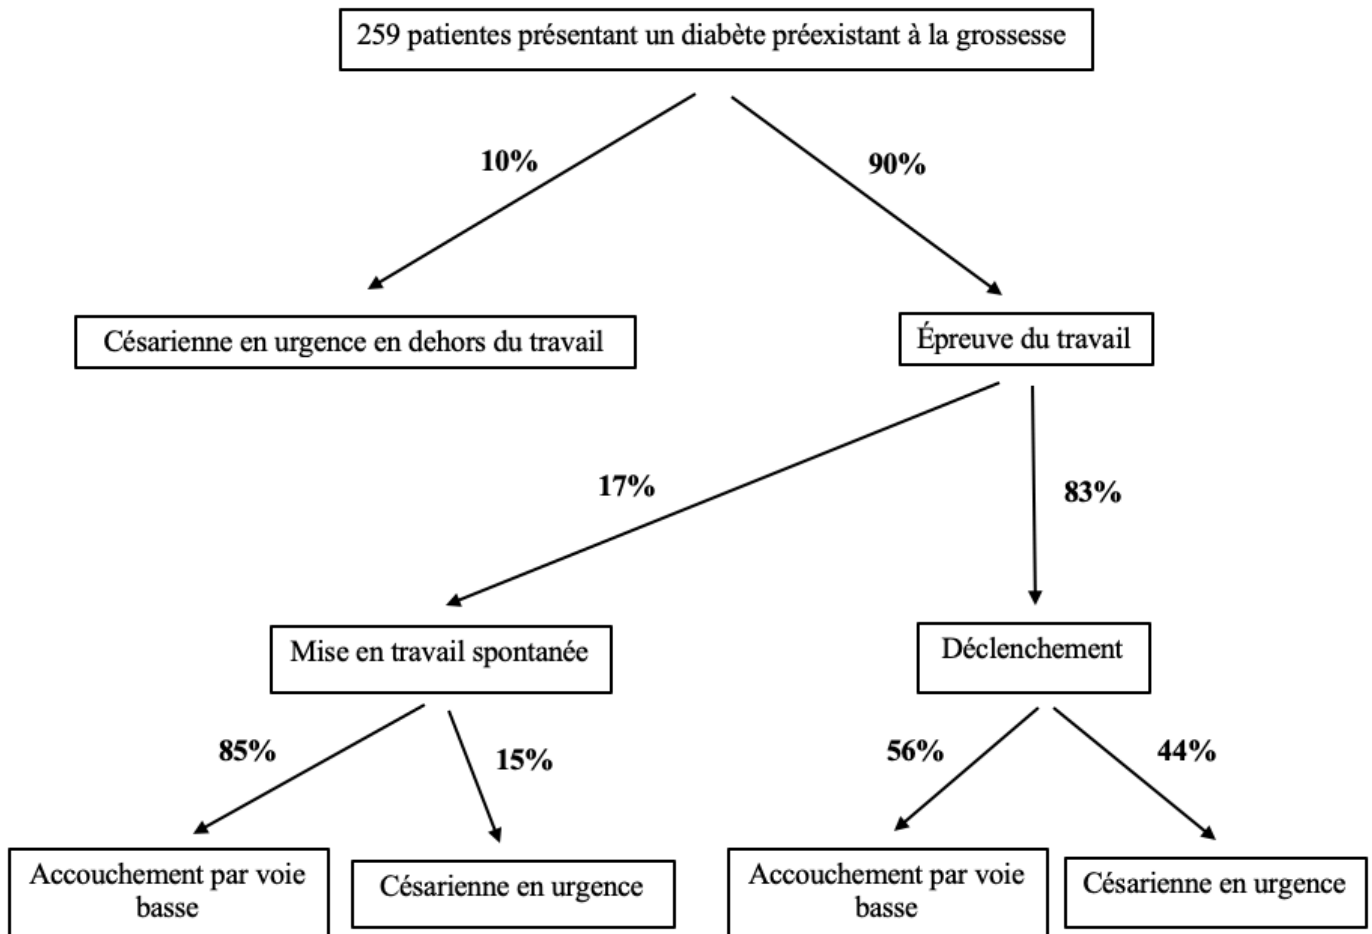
259 patientes présentant un diabète préexistant à la grossesse

10%

90%

Césarienne en urgence en dehors du travail

Épreuve du travail

17%

83%

Mise en travail spontanée

Déclenchement

85%

15%

56%

44%

Accouchement par voie basse

Césarienne en urgence

Accouchement par voie basse

Césarienne en urgence